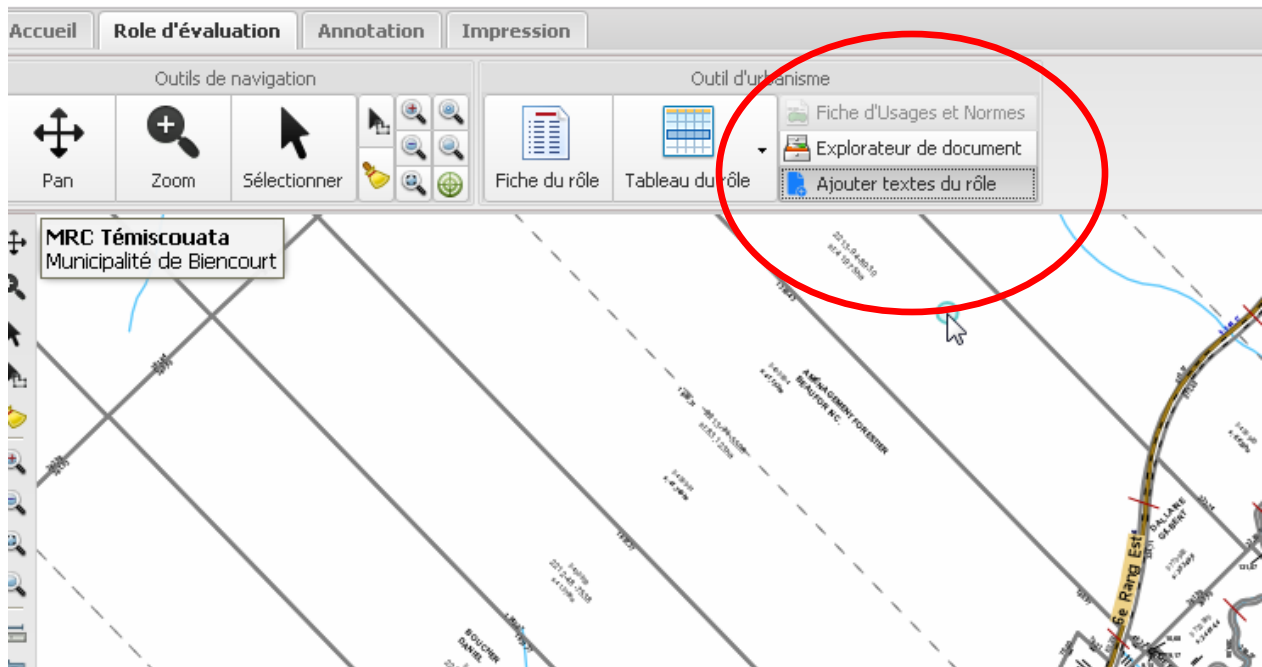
Accueil | Role d'évaluation | Annotation | Impression

Outils de navigation

Pan

Zoom

Sélectionner

Outil d'urbanisme

Fiche du rôle

Tableau du rôle

Fiche d'Usages et Normes

Explorateur de document

Ajouter textes du rôle

MRC Témiscouata
Municipalité de Biencourt

AMÉNAGEMENT FORESTIER BEAUFOR INC.

BOUCHER DANIEL

DALLAIRE GILBERT

6e Rang Est